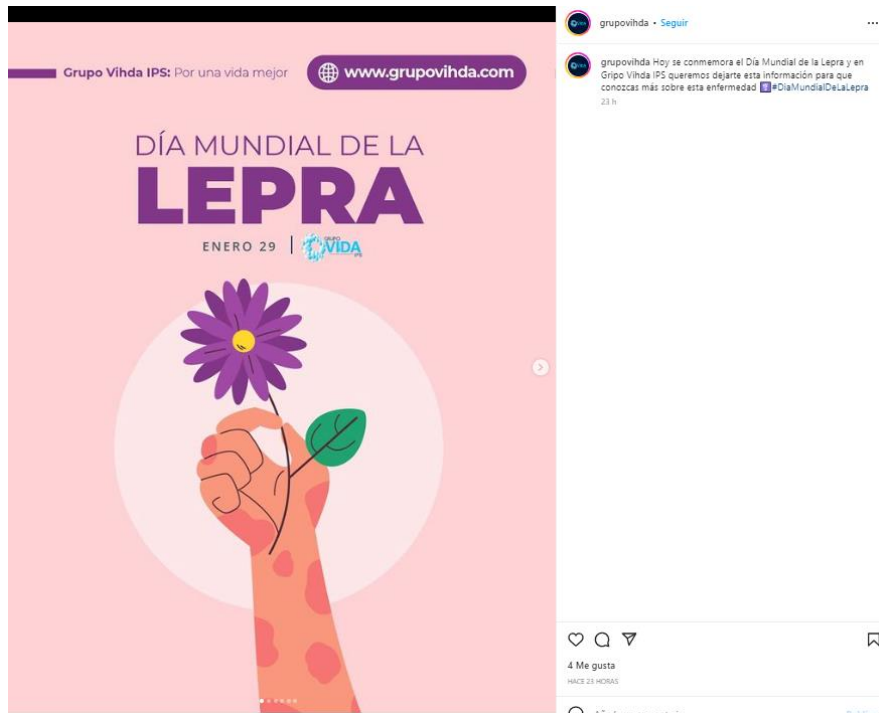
Grupo Vihda IPS: Por una vida mejor

www.grupovihda.com

DÍA MUNDIAL DE LA
LEPRA

ENERO 29 | GRUPO VIDA IPS

grupovihda • Seguir

...

grupovihda Hoy se conmemora el Día Mundial de la Lepra y en Gripo Vihda IPS queremos dejarte esta información para que conozcas más sobre esta enfermedad #DiaMundialDeLaLepra

23 h

4 Me gusta

HACE 23 HORAS

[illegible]